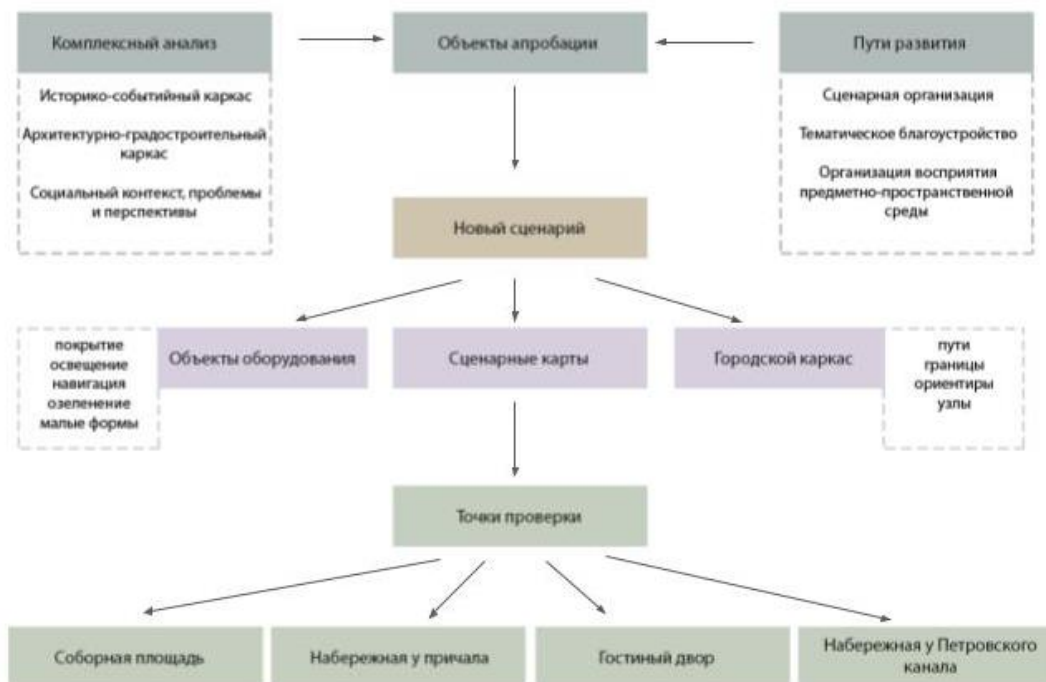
Комплексный анализ

Историко-событийный каркас

Архитектурно-градостроительный каркас

Социальный контекст, проблемы и перспективы

Объекты апробации

Пути развития

Сценарная организация

Тематическое благоустройство

Организация восприятия предметно-пространственной среды

Новый сценарий

покрытие
освещение
навигация
озеленение
малые формы

Объекты оборудования

Сценарные карты

Городской каркас

пути
границы
ориентиры
узлы

Точки проверки

Соборная площадь

Набережная у причала

Гостиный двор

Набережная у Петровского канала